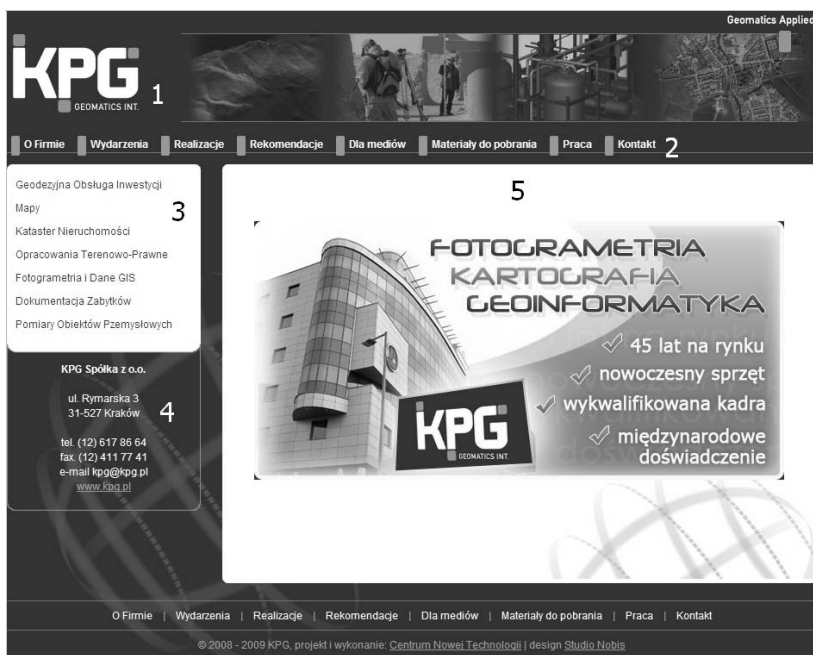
Geomatics Applied

KPG
GEOMATICS INT.
1

O Firmie | Wydarzenia | Realizacje | Rekomendacje | Dla mediów | Materiały do pobrania | Praca | Kontakt
2

Geodezyjna Obsługa Inwestycji
Mapy
Kataster Nieruchomości
Opracowania Terenowo-Prawne
Fotogrametria i Dane GIS
Dokumentacja Zabytków
Pomiary Obiektów Przemysłowych
3

KPG Spółka z o.o.

ul. Rymarska 3
31-527 Kraków
4

tel. (12) 617 86 64
fax. (12) 411 77 41
e-mail kpg@kpg.pl
www.kpg.pl

5

FOTOGRAMETRIA
KARTOGRAFIA
GEOINFORMATYKA
45 lat na rynku
nowoczesny sprzęt
wykwalifikowana kadra
międzynarodowe doświadczenie

KPG
GEOMATICS INT.

O Firmie | Wydarzenia | Realizacje | Rekomendacje | Dla mediów | Materiały do pobrania | Praca | Kontakt

© 2008 - 2009 KPG, projekt i wykonanie: Centrum Nowej Technologii | design Studio Nobis